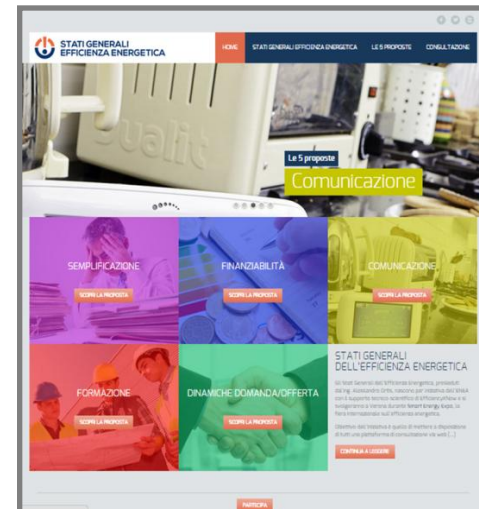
STATI GENERALI
EFFICIENZA ENERGETICA

HOME
STATI GENERALI EFFICIENZA ENERGETICA
LE 5 PROPOSTE
CONSULTAZIONE

Le 5 proposte
Comunicazione

SEMPLIFICAZIONE
SCOPRI LA PROPOSTA

FINANZIABILITÀ
SCOPRI LA PROPOSTA

COMUNICAZIONE
SCOPRI LA PROPOSTA

FORMAZIONE
SCOPRI LA PROPOSTA

DINAMICHE DOMANDA/OFFERTA
SCOPRI LA PROPOSTA

STATI GENERALI
DELL'EFFICIENZA ENERGETICA

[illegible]

CONTINUA A LEGGERE

PARTECIPA